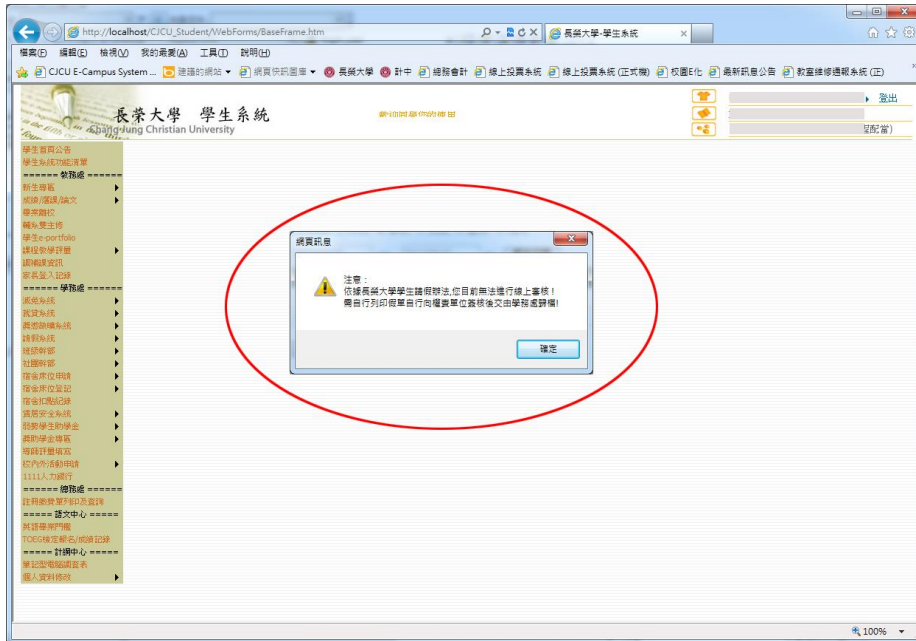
http://localhost/CJCU_Student/WebForms/BaseFrame.htm

長榮大學-學生系統

檔案(F) 編輯(E) 檢視(V) 我的最愛(A) 工具(T) 說明(H)

CJCU E-Campus System ... 建議的網站 網頁快訊圖庫 長榮大學 計中 總務會計 線上投票系統 線上投票系統 (正式機) 校園E化 最新訊息公告 教室維修通報系統 (正)

長榮大學 學生系統
Chang Jung Christian University

歡迎given使用

登出

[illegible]配當)

學生首頁公告
學生系統功能清單
====== 教務處 ======
新生導覽
成績/選課/論文
學業觀摩
輔系雙主修
學生e-portfolio
課程教學評量
調補課資訊
家長登入記錄
====== 學務處 ======
獎助系統
就貸系統
課業輔導系統
請假系統
社團幹部
社團幹部
宿舍床位申請
宿舍床位登記
宿舍扣點記錄
賃居安全系統
弱勢學生助學金
獎助學金專區
導師評量填寫
校內外活動申請
1111人力銀行
====== 總務處 ======
註冊繳費單列印及查詢
====== 語文中心 ======
共語學習門檻
TOEIC檢定報名/成績記錄
====== 計網中心 ======
筆記型電腦調查表
個人資料修改

網頁訊息

注意：
依據長榮大學學生請假辦法,您目前無法進行線上審核！
需自行列印假單自行向權責單位簽核後交由學務處辦理！

確定

100%